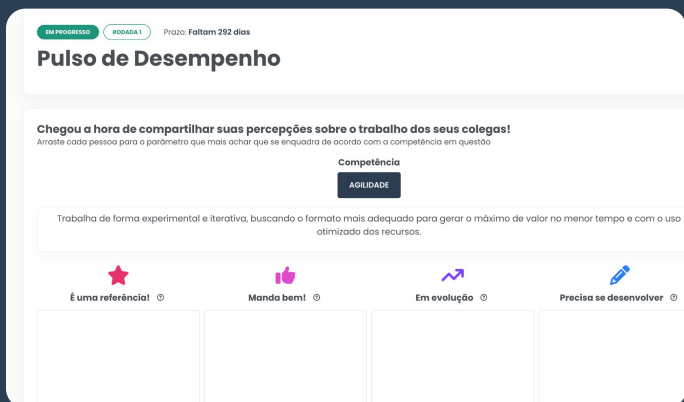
EM PROGRESSO RODADA 1 Prazo: Faltam 292 dias

Pulso de Desempenho

Chegou a hora de compartilhar suas percepções sobre o trabalho dos seus colegas!
Arraste cada pessoa para o parâmetro que mais achar que se enquadra de acordo com a competência em questão

Competência

AGILIDADE

Trabalha de forma experimental e iterativa, buscando o formato mais adequado para gerar o máximo de valor no menor tempo e com o uso otimizado dos recursos.

É uma referência! ⓘ

Manda bem! ⓘ

Em evolução ⓘ

Precisa se desenvolver ⓘ